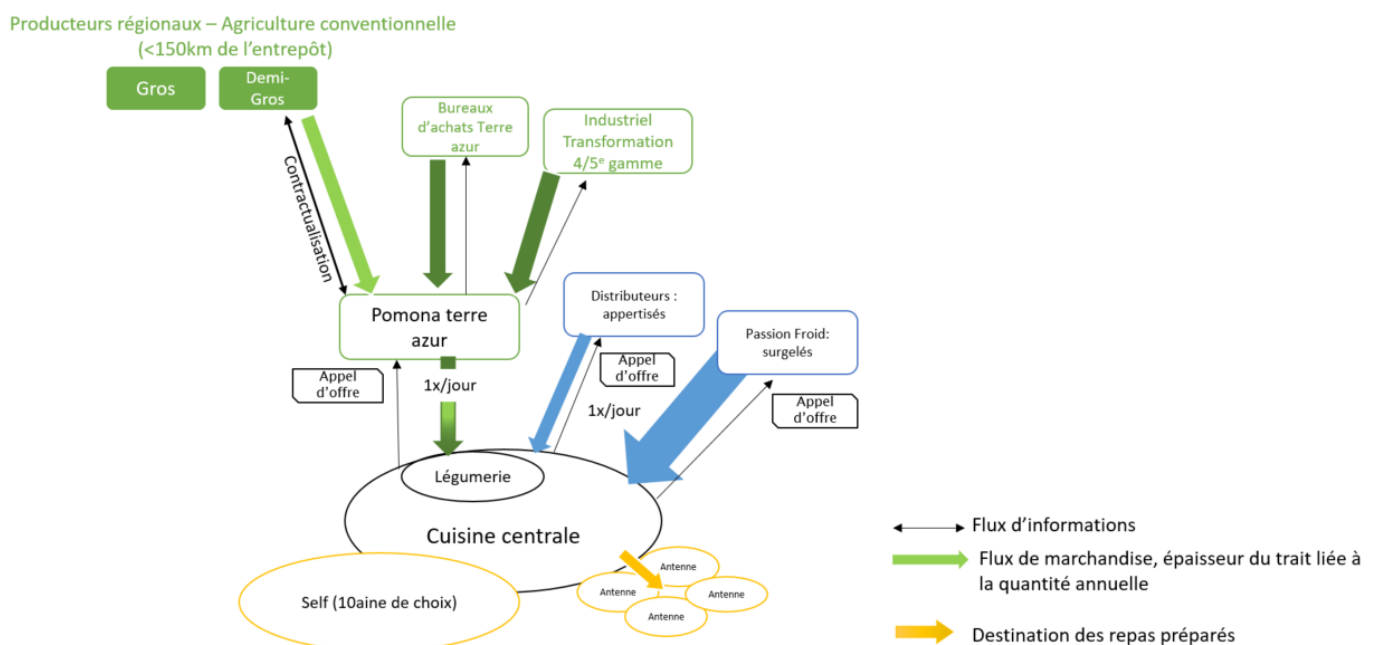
Producteurs régionaux – Agriculture conventionnelle
(<150km de l'entrepôt)

Gros

Demi-Gros

Bureaux d'achats Terre azur

Industriel Transformation 4/5$^{e}$ gamme

Contractualisation

Pomona terre azur

Distributeurs : appertisés

Passion Froid: surgelés

Appel d'offre

1x/jour

Appel d'offre

1x/jour

Appel d'offre

Légumerie

Cuisine centrale

Antenne

Antenne

Antenne

Antenne

Self (10aine de choix)

Flux d'informations

Flux de marchandise, épaisseur du trait liée à la quantité annuelle

Destination des repas préparés